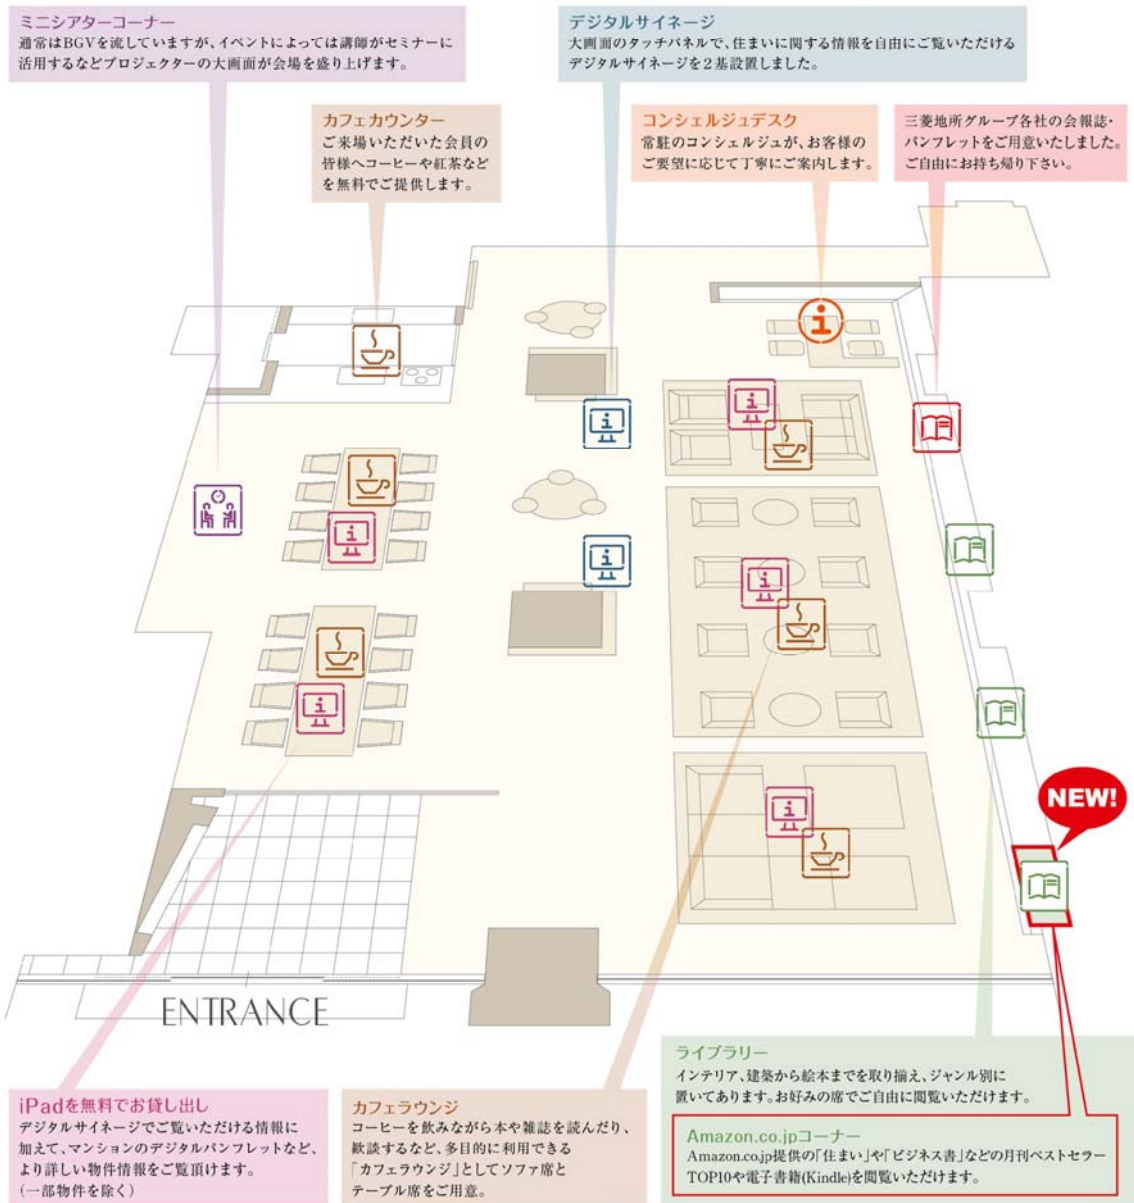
ミニシアターコーナー
通常はBGVを流していますが、イベントによっては講師がセミナーに活用するなどプロジェクターの大画面が会場を盛り上げます。

デジタルサイネージ
大画面のタッチパネルで、住まいに関する情報を自由にご覧いただけるデジタルサイネージを2基設置しました。

カフェカウンター
ご来場いただいた会員の皆様へコーヒーや紅茶などを無料でご提供します。

コンシェルジュデスク
常駐のコンシェルジュが、お客様のご要望に応じて丁寧にご案内します。

三菱地所グループ各社の会報誌・パンフレットをご用意いたしました。ご自由にお持ち帰り下さい。

NEW!

ENTRANCE

ライブラリー
インテリア、建築から絵本までを取り揃え、ジャンル別に置いてあります。お好みの席でご自由に閲覧いただけます。

Amazon.co.jpコーナー
Amazon.co.jp提供の「住まい」や「ビジネス書」などの月刊ベストセラーTOP10や電子書籍(Kindle)を閲覧いただけます。

iPadを無料でお貸し出し
デジタルサイネージでご覧いただける情報に加えて、マンションのデジタルパンフレットなど、より詳しい物件情報をご覧頂けます。
(一部物件を除く)

カフェラウンジ
コーヒーを飲みながら本や雑誌を読んだり、歓談するなど、多目的に利用できる「カフェラウンジ」としてソファ席とテーブル席をご用意。